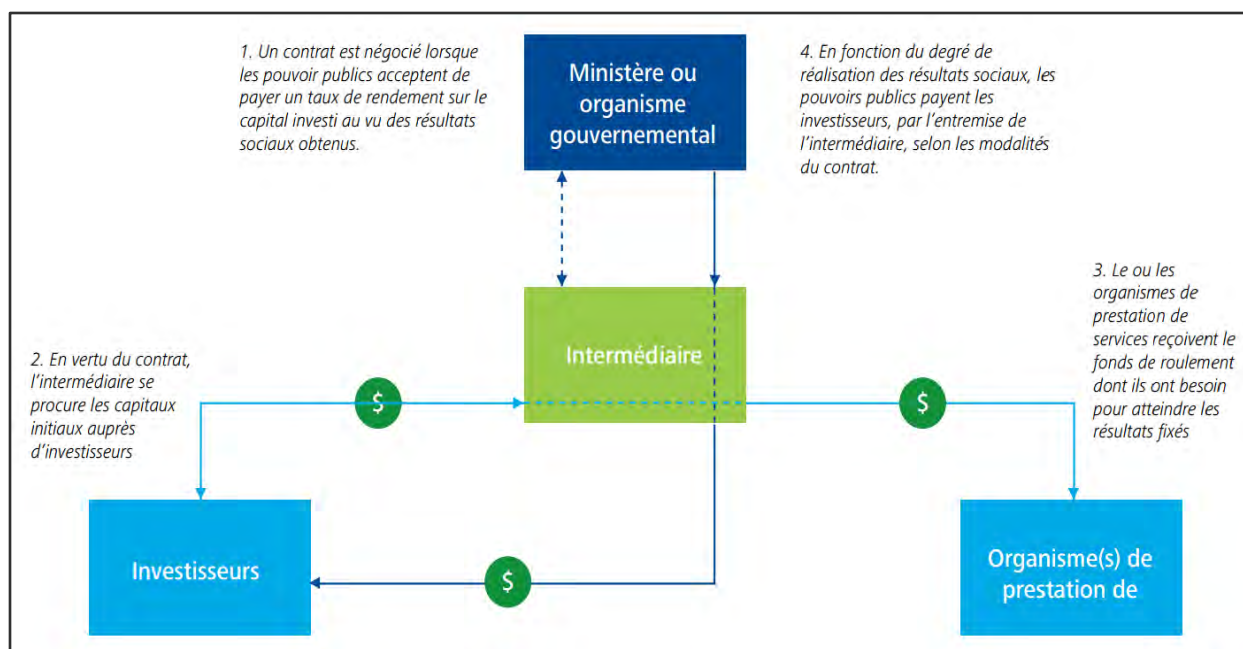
1. Un contrat est négocié lorsque les pouvoir publics acceptent de payer un taux de rendement sur le capital investi au vu des résultats sociaux obtenus.

Ministère ou organisme gouvernemental

4. En fonction du degré de réalisation des résultats sociaux, les pouvoirs publics payent les investisseurs, par l'entremise de l'intermédiaire, selon les modalités du contrat.

3. Le ou les organismes de prestation de services reçoivent le fonds de roulement dont ils ont besoin pour atteindre les résultats fixés

2. En vertu du contrat, l'intermédiaire se procure les capitaux initiaux auprès d'investisseurs

Intermédiaire

$

$

Investisseurs

$

Organisme(s) de prestation de